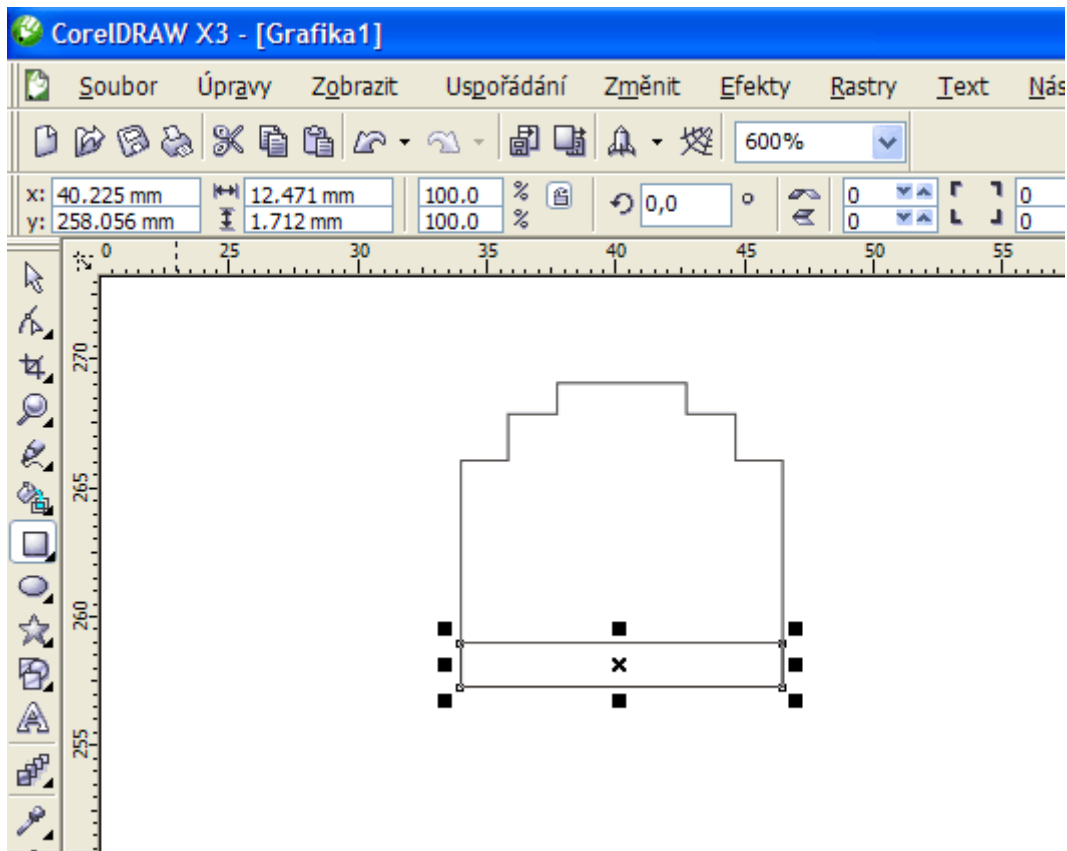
CorelDRAW X3 - [Grafika1]

Soubor Úpravy Zobrazit Uspořádání Změnit Efekty Rastry Text Nás

600%

x: 40.225 mm
y: 258.056 mm
12.471 mm
1.712 mm
100.0 %
100.0 %
0,0 °
0
0
0
0

0 25 30 35 40 45 50 55

270
265
260
255